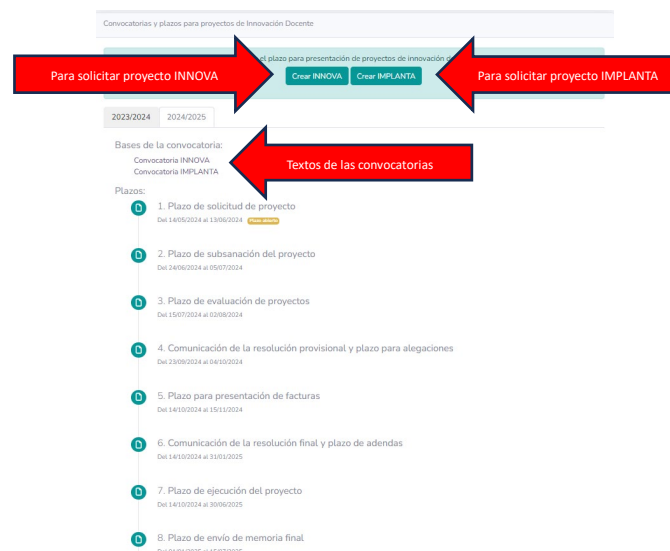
Convocatorias y plazos para proyectos de Innovación Docente

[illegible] el plazo para presentación de proyectos de innovación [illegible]

Para solicitar proyecto INNOVA

Crear INNOVA

Crear IMPLANTA

Para solicitar proyecto IMPLANTA

2023/2024 | 2024/2025

Bases de la convocatoria:
Convocatoria INNOVA
Convocatoria IMPLANTA

Textos de las convocatorias

Plazos:

1. Plazo de solicitud de proyecto
Del 14/05/2024 al 13/06/2024 Plazo abierto

2. Plazo de subsanación del proyecto
Del 24/06/2024 al 05/07/2024

3. Plazo de evaluación de proyectos
Del 15/07/2024 al 02/08/2024

4. Comunicación de la resolución provisional y plazo para alegaciones
Del 23/09/2024 al 04/10/2024

5. Plazo para presentación de facturas
Del 14/10/2024 al 15/11/2024

6. Comunicación de la resolución final y plazo de adendas
Del 14/10/2024 al 31/01/2025

7. Plazo de ejecución del proyecto
Del 14/10/2024 al 30/06/2025

8. Plazo de envío de memoria final
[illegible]